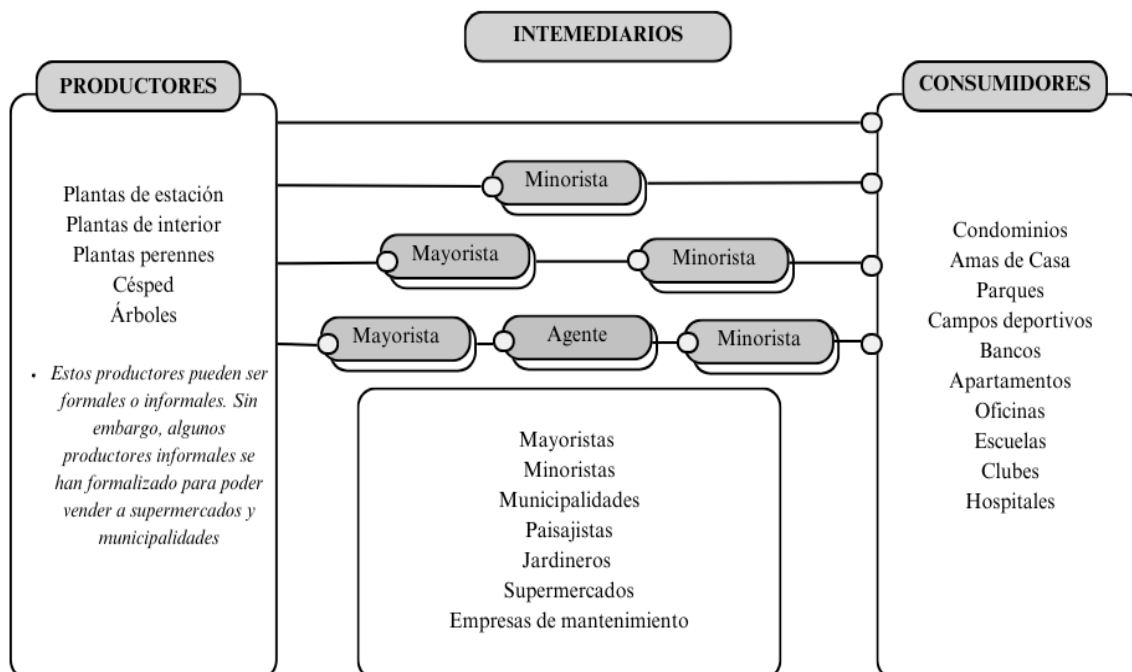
INTEMEDIARIOS

PRODUCTORES

Plantas de estación
Plantas de interior
Plantas perennes
Césped
Árboles

• Estos productores pueden ser formales o informales. Sin embargo, algunos productores informales se han formalizado para poder vender a supermercados y municipalidades

Minorista

Mayorista

Minorista

Mayorista

Agente

Minorista

Mayoristas
Minoristas
Municipalidades
Paisajistas
Jardineros
Supermercados
Empresas de mantenimiento

CONSUMIDORES

Condominios
Amas de Casa
Parques
Campos deportivos
Bancos
Apartamentos
Oficinas
Escuelas
Clubes
Hospitales